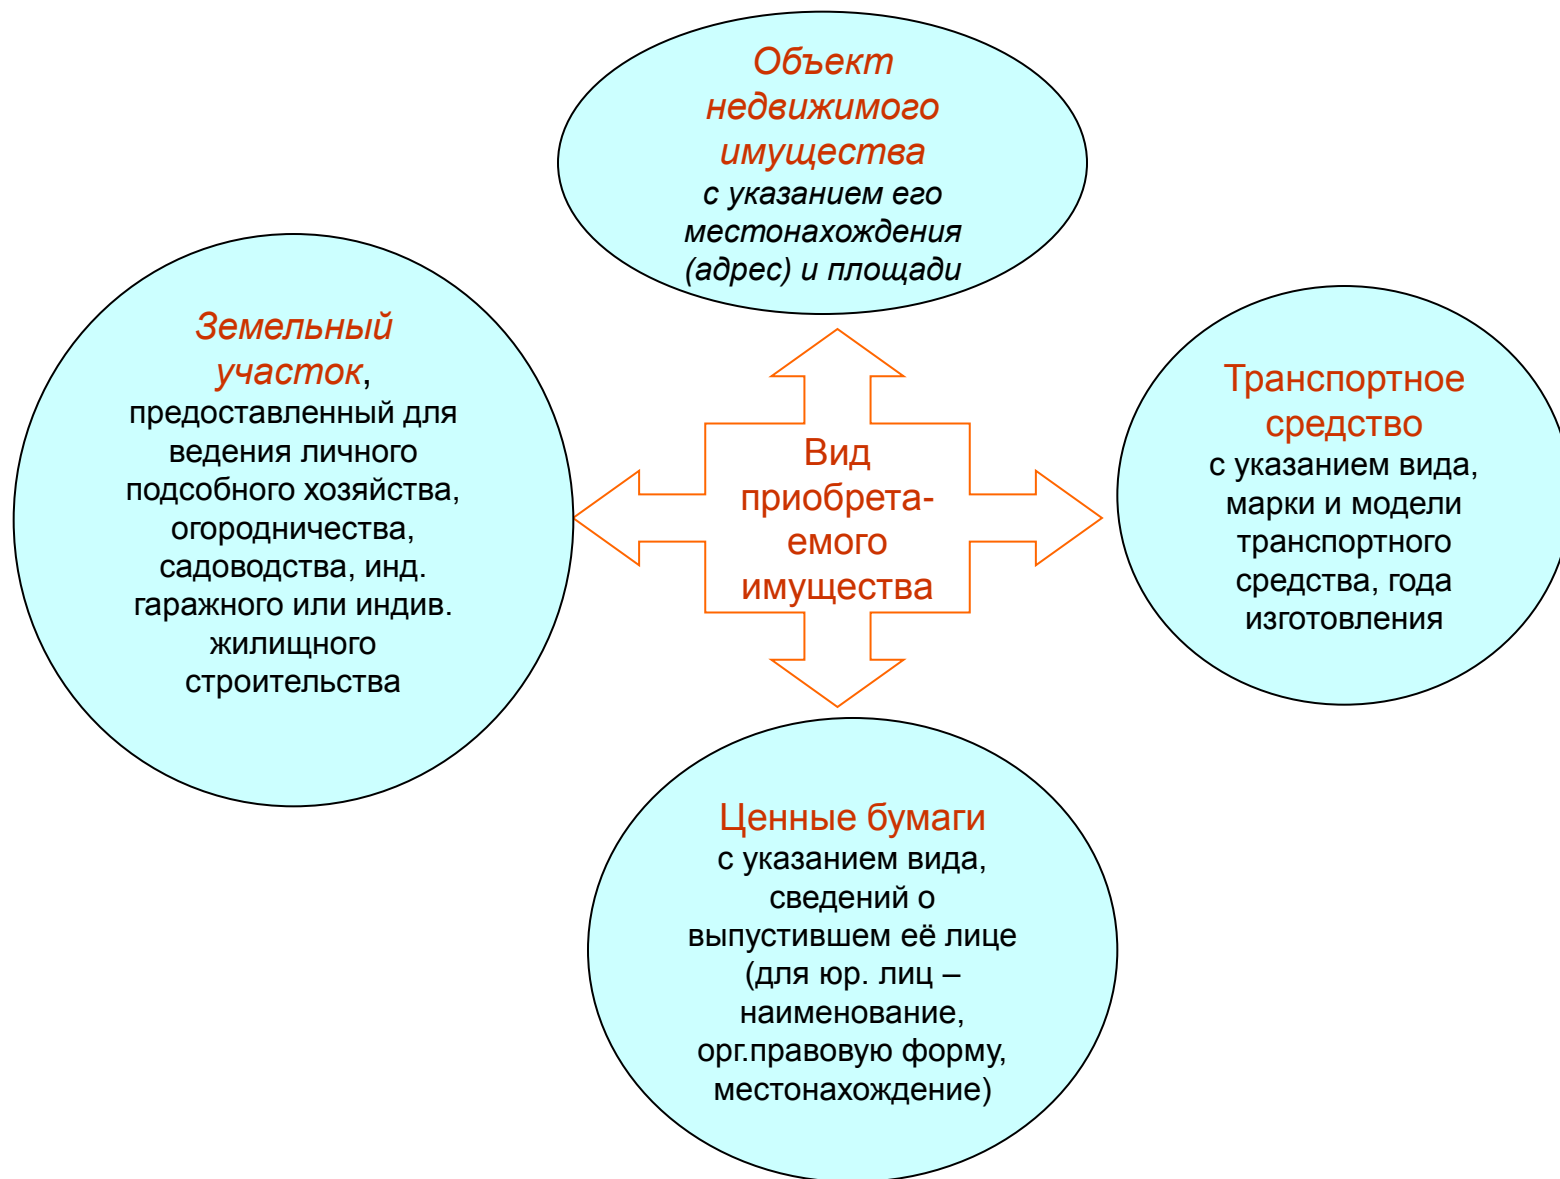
Объект недвижимого имущества с указанием его местонахождения (адрес) и площади

Земельный участок, предоставленный для ведения личного подсобного хозяйства, огородничества, садоводства, инд. гаражного или индив. жилищного строительства

Вид приобретаемого имущества

Транспортное средство с указанием вида, марки и модели транспортного средства, года изготовления

Ценные бумаги с указанием вида, сведений о выпустившем её лице (для юр. лиц – наименование, орг.правовую форму, местонахождение)